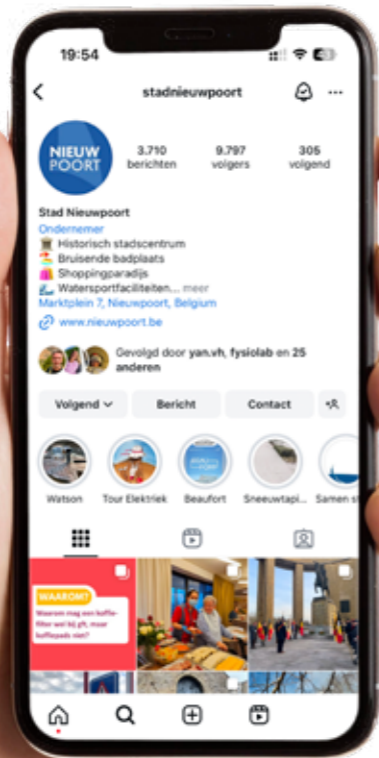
19:54

stadnieuwpoort

NIEUW POORT

3.710 berichten
9.797 volgers
305 volgend

Stad Nieuwpoort
Ondernemer
Historisch stadscentrum
Bruisende badplaats
Shoppingparadijs
Watersportfaciliteiten... meer
Marktplein 7, Nieuwpoort, Belgium
www.nieuwpoort.be

Gevolgd door yan.vh, fysiolab en 25 anderen

Volgend
Bericht
Contact

Watson
Tour Elektriek
Beaufort
Sneeuwtapi...
Samen s

WAAROM?
Waarom mag een koffiefilter wel bij gft, maar koffiepads niet?